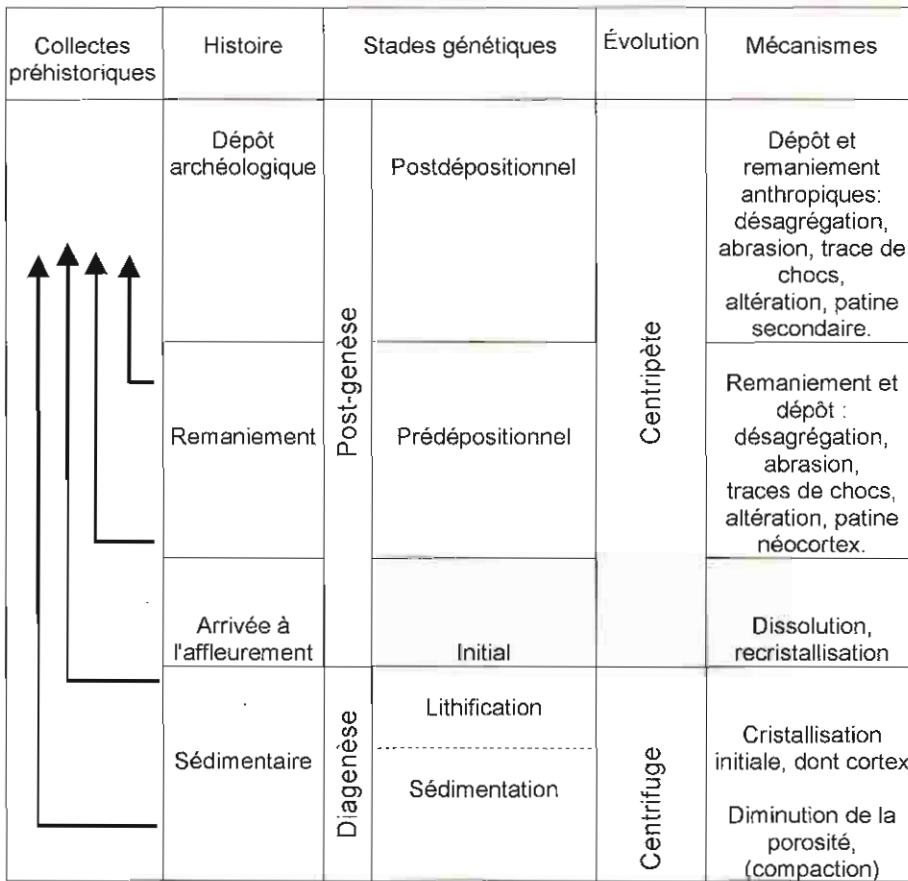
| Collectes préhistoriques | Histoire | Stades génétiques | | Évolution | Mécanismes |
|---|---|---|---|---|---|
| | Dépôt archéologique | Post-genèse | Postdépositionnel | Centripète | Dépôt et remaniement anthropiques: désagrégation, abrasion, trace de chocs, altération, patine secondaire. |
| | Remaniement | | Prédépositionnel | | Remaniement et dépôt : désagrégation, abrasion, traces de chocs, altération, patine néocortex. |
| | Arrivée à l'affleurement | | Initial | | Dissolution, recristallisation |
| | Sédimentaire | Diagenèse | Lithification | Centrifuge | Cristallisation initiale, dont cortex |
| | | | Sédimentation | | Diminution de la porosité, (compaction) |